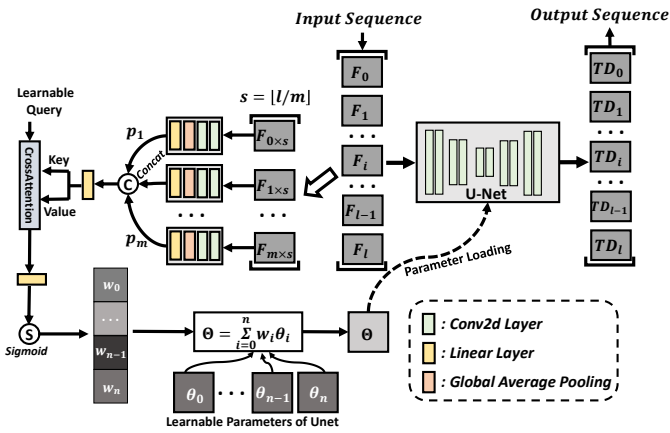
Input Sequence

Output Sequence

Learnable Query

$s = \lfloor l/m \rfloor$

CrossAttention

Key

Value

$p_1$

Concat

C

$p_m$

$F_{0\times s}$

$F_{1\times s}$

$\cdots$

$F_{m\times s}$

$F_0$

$F_1$

$\cdots$

$F_i$

$\cdots$

$F_{l-1}$

$F_l$

U-Net

$TD_0$

$TD_1$

$\cdots$

$TD_i$

$\cdots$

$TD_{l-1}$

$TD_l$

Parameter Loading

S

Sigmoid

$w_0$

$\cdots$

$w_{n-1}$

$w_n$

$\Theta = \sum_{i=0}^{n} w_i \theta_i$

$\Theta$

: Conv2d Layer

: Linear Layer

: Global Average Pooling

$\theta_0$

$\cdots$

$\theta_{n-1}$

$\theta_n$

Learnable Parameters of Unet